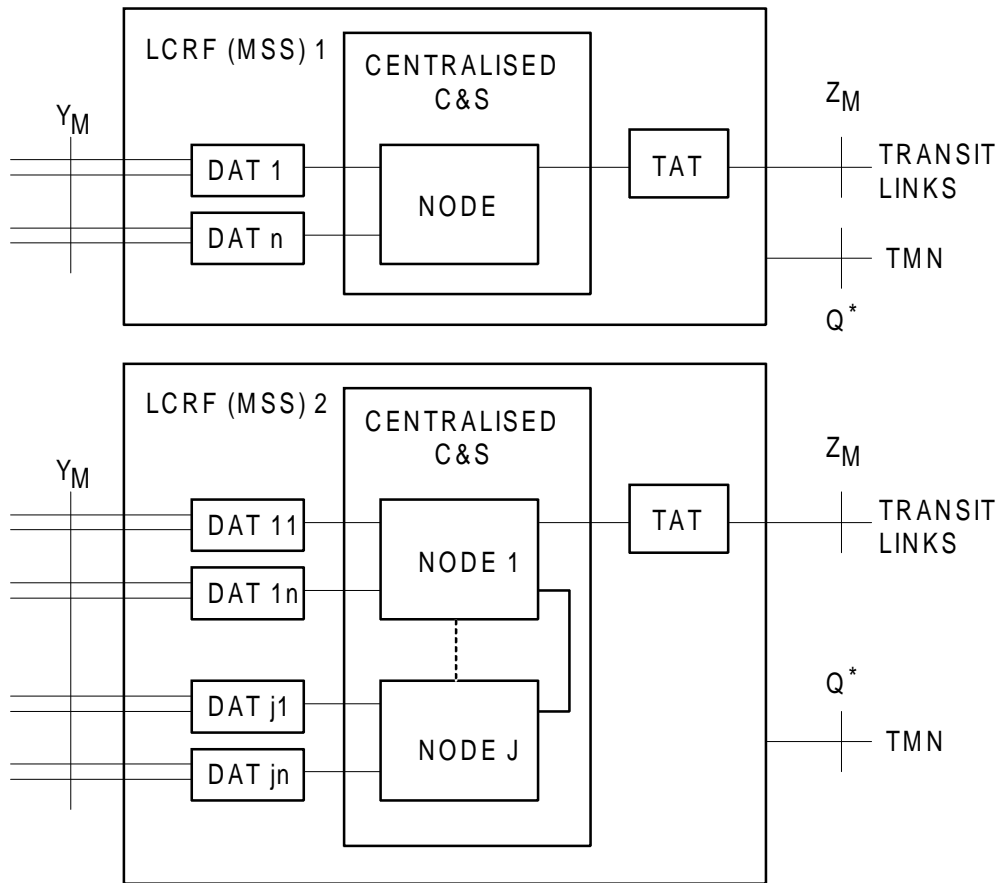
LCRF (MSS) 1

CENTRALISED C&S

$Y_M$

DAT 1

DAT n

NODE

TAT

$Z_M$

TRANSIT LINKS

TMN

$Q^*$

LCRF (MSS) 2

CENTRALISED C&S

$Y_M$

DAT 11

DAT 1n

DAT j1

DAT jn

NODE 1

NODE J

TAT

$Z_M$

TRANSIT LINKS

$Q^*$

TMN